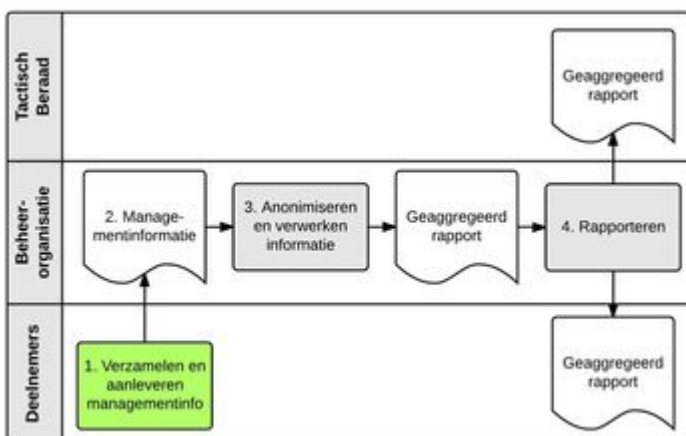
Tactisch Beraad

Geaggregeerd rapport

Beheer-organisatie

2. Managementinformatie

3. Anonimiseren en verwerken informatie

Geaggregeerd rapport

4. Rapporteren

Deelnemers

1. Verzamelen en aanleveren managementinfo

Geaggregeerd rapport